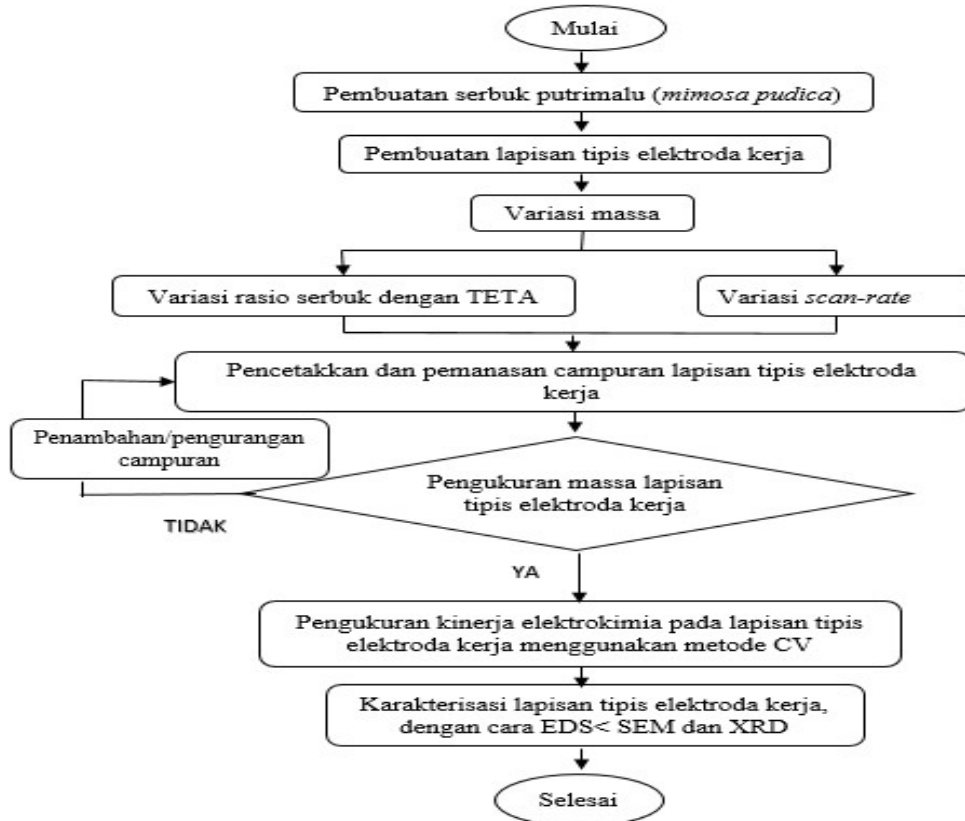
Mulai

Pembuatan serbuk putrimalu (mimosa pudica)

Pembuatan lapisan tipis elektroda kerja

Variasi massa

Variasi rasio serbuk dengan TETA

Variasi scan-rate

Pencetakkan dan pemanasan campuran lapisan tipis elektroda kerja

Penambahan/pengurangan campuran

Pengukuran massa lapisan tipis elektroda kerja

TIDAK

YA

Pengukuran kinerja elektrokimia pada lapisan tipis elektroda kerja menggunakan metode CV

Karakterisasi lapisan tipis elektroda kerja, dengan cara EDS< SEM dan XRD

Selesai